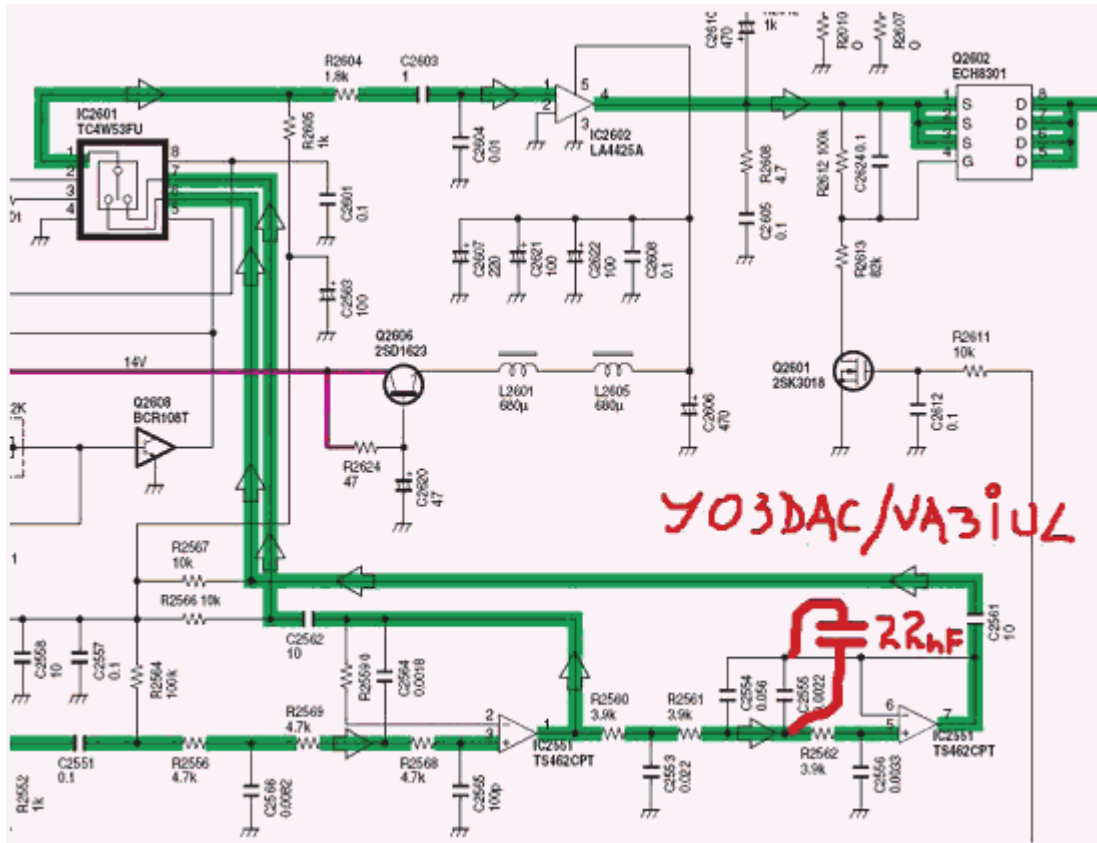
C2610 470
R2616 1k
R2610 0
R2607 0
Q2602 ECH8301
R2604 1.8k
C2603 1
IC2601 TC4W53FU
1 2 3 4 8 7 6 5
R2605 1k
C2601 0.1
C2563 100
C2604 0.01
1 2 5 4 3
IC2602 LA4425A
1 S 2 S 3 S 4 G
8 D 7 D 6 D 5 D
R2608 4.7
C2605 0.1
R2612 100k
C2624 0.1
R2613 82k
C2607 220
C2621 100
C2622 100
C2608 0.1
Q2606 2SD1623
14V
Q2608 BCR108T
L2601 680µ
L2605 680µ
C2606 470
Q2601 2SK3018
R2611 10k
C2612 0.1
R2624 47
C2620 47
YO3DAC/VA3IUL
R2567 10k
R2566 10k
C2562 10
C2561 10
22nF
C2558 10
C2557 0.1
R2564 100k
R2559 0
C2564 0.0018
R2569 4.7k
2 3 1
IC2551 TS462CPT
R2560 3.9k
R2561 3.9k
C2554 0.056
C2555 0.0022
6 5 7
IC2551 TS462CPT
R2562 3.9k
C2551 0.1
R2556 4.7k
R2568 4.7k
C2566 0.0082
C2565 100p
C2553 0.022
C2556 0.0033
R2552 1k